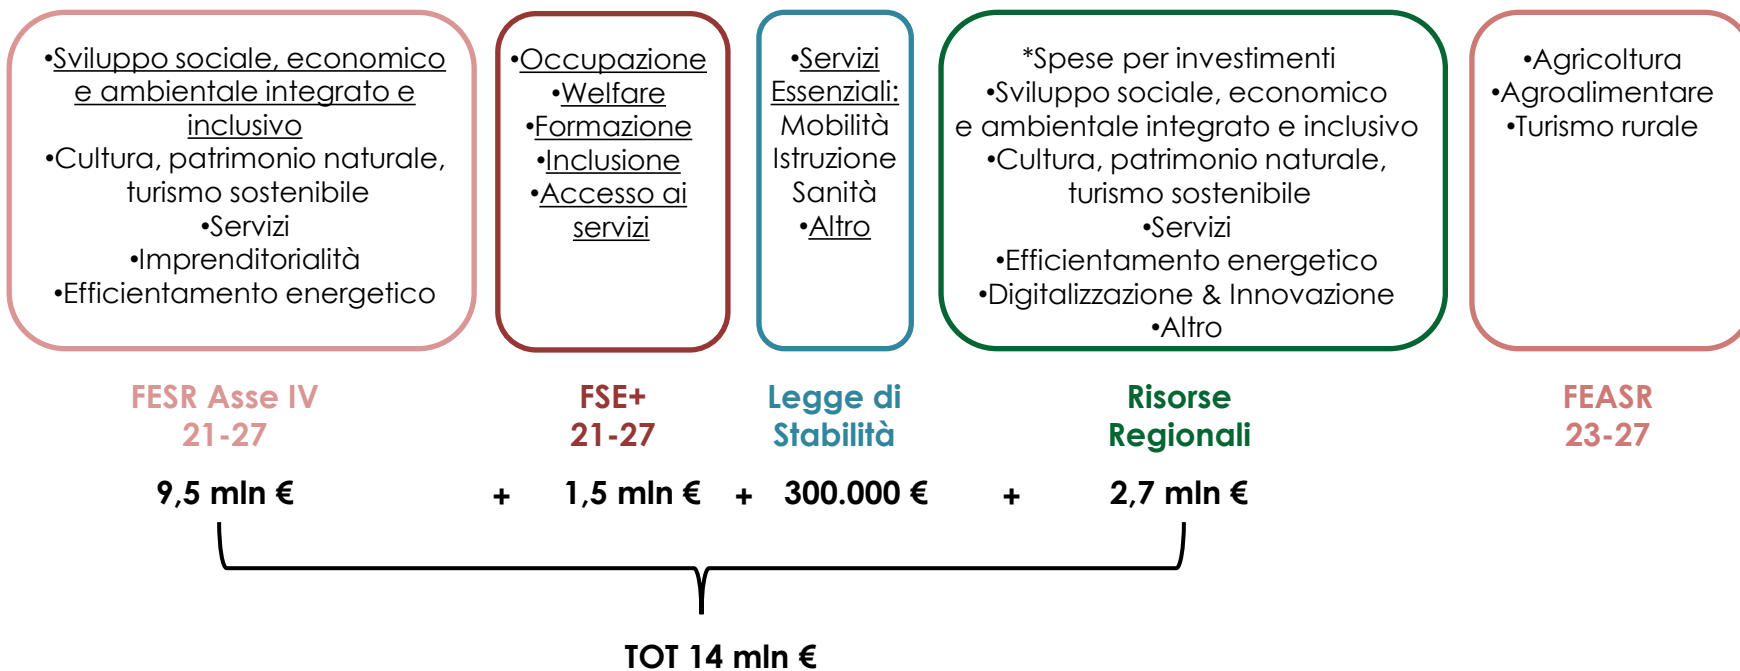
•Sviluppo sociale, economico e ambientale integrato e inclusivo
•Cultura, patrimonio naturale, turismo sostenibile
•Servizi
•Imprenditorialità
•Efficientamento energetico

•Occupazione
•Welfare
•Formazione
•Inclusione
•Accesso ai servizi

•Servizi Essenziali:
Mobilità
Istruzione
Sanità
•Altro

*Spese per investimenti
•Sviluppo sociale, economico e ambientale integrato e inclusivo
•Cultura, patrimonio naturale, turismo sostenibile
•Servizi
•Efficientamento energetico
•Digitalizzazione & Innovazione
•Altro

•Agricoltura
•Agroalimentare
•Turismo rurale

FESR Asse IV 21-27

FSE+ 21-27

Legge di Stabilità

Risorse Regionali

FEASR 23-27

9,5 mln € + 1,5 mln € + 300.000 € + 2,7 mln €

TOT 14 mln €